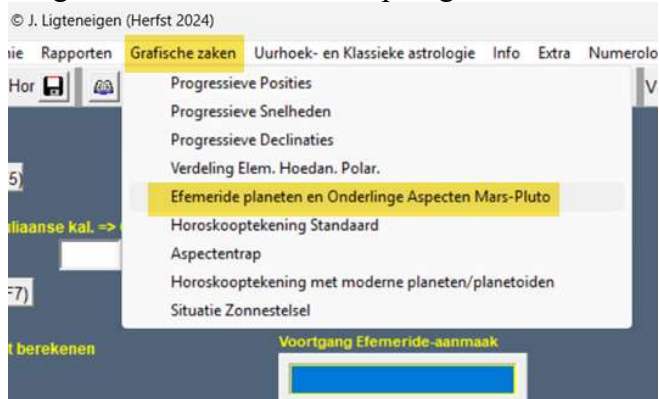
© J. Ligteneigen (Herfst 2024)

ie Rapporten Grafische zaken Uurhoek- en Klassieke astrologie Info Extra Numerolo

Hor

V

Progressieve Posities
Progressieve Snelheden
Progressieve Declinaties
Verdeling Elem. Hoedan. Polar.
Efemeride planeten en Onderlinge Aspecten Mars-Pluto
Horoskooptekening Standaard
Aspectentrap
Horoskooptekening met moderne planeten/planetoiden
Situatie Zonnestelsel

5)

liaanse kal. =>

F7)

t berekenen

Voortgang Efemeride-aanmaak